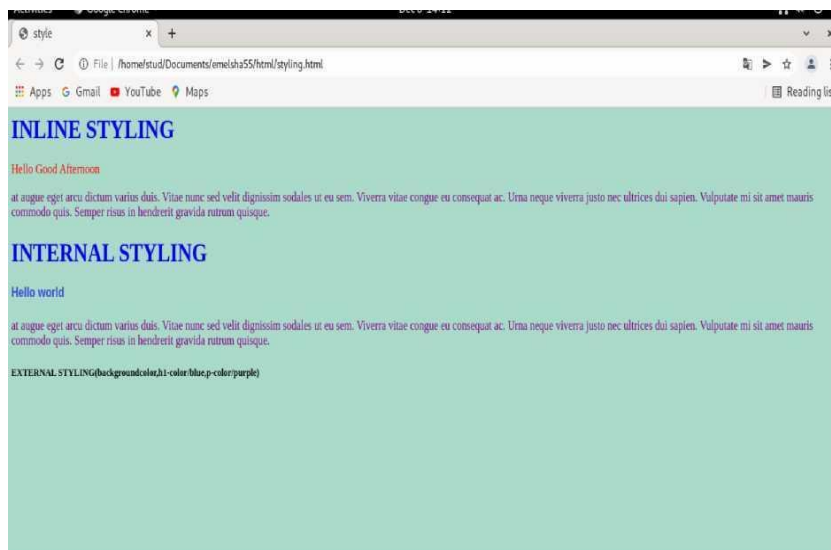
style
File | /home/stud/Documents/emelsha55/html/styling.html
Apps Gmail YouTube Maps
Reading lis

INLINE STYLING

Hello Good Afternoon

at augue eget arcu dictum varius duis. Vitae nunc sed velit dignissim sodales ut eu sem. Viverra vitae congue eu consequat ac. Urna neque viverra justo nec ultrices dui sapien. Vulputate mi sit amet mauris commodo quis. Semper risus in hendrerit gravida rutrum quisque.

INTERNAL STYLING

Hello world

at augue eget arcu dictum varius duis. Vitae nunc sed velit dignissim sodales ut eu sem. Viverra vitae congue eu consequat ac. Urna neque viverra justo nec ultrices dui sapien. Vulputate mi sit amet mauris commodo quis. Semper risus in hendrerit gravida rutrum quisque.

EXTERNAL STYLING(backgroundcolor,h1-color/blue,p-color/purple)